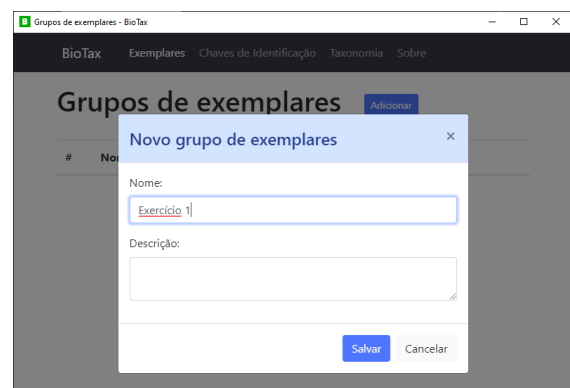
B Grupos de exemplares - BioTax

BioTax Exemplares Chaves de Identificação Taxonomia Sobre

Grupos de exemplares Adicionar

# No

Novo grupo de exemplares ×

Nome:

Exercício 1

Descrição:

Salvar Cancelar